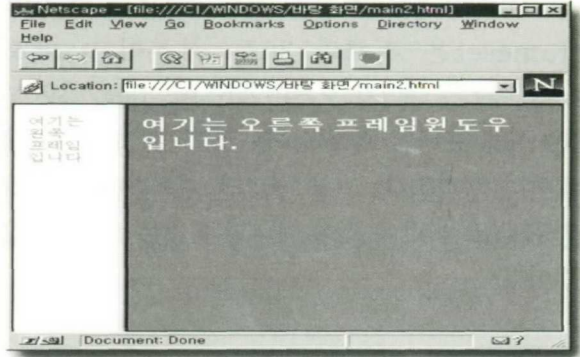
Netscape - [file:///C|/WINDOWS/바탕 화면/main2.html]

File Edit View Go Bookmarks Options Directory Window Help

Location: file:///C|/WINDOWS/바탕 화면/main2.html

N

여기는 왼쪽 프레임 입니다

여기는 오른쪽 프레임윈도우 입니다.

Document: Done